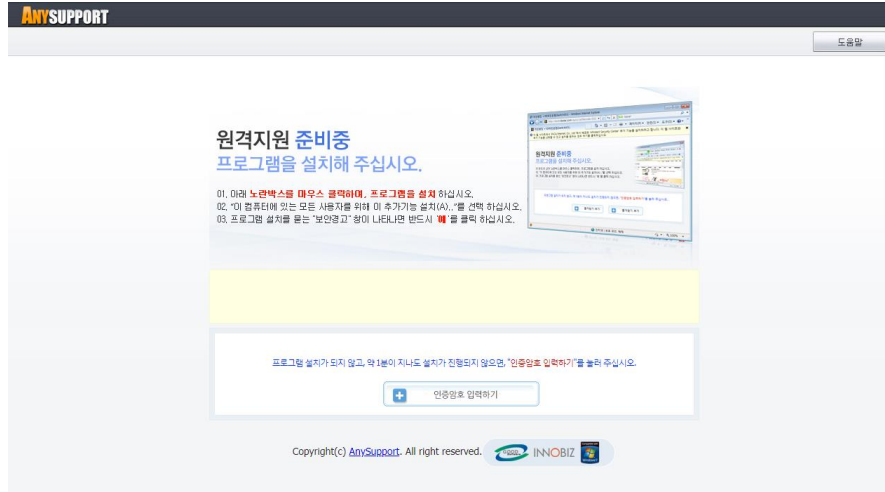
ANYSUPPORT

도움말

원격지원 준비중
프로그램을 설치해 주십시오.

01. 아래 노란박스를 마우스 클릭하여, 프로그램을 설치 하십시오.
02. "이 컴퓨터에 있는 모든 사용자를 위해 이 추가기능 설치(A)..."를 선택 하십시오.
03. 프로그램 설치를 묻는 "보안경고" 창이 나타나면 반드시 '예'를 클릭 하십시오.

프로그램 설치가 되지 않고, 약 1분이 지나도 설치가 진행되지 않으면, "인증암호 입력하기"를 눌러 주십시오.

인증암호 입력하기

Copyright(c) AnySupport. All right reserved.

INNOBIZ